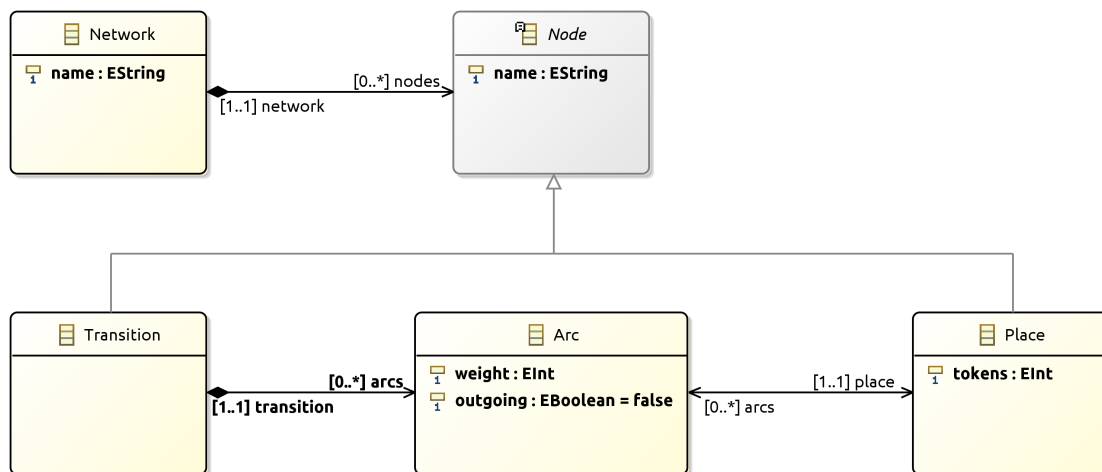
Network

name : EString

[0..*] nodes

[1..1] network

Node

name : EString

Transition

[0..*] arcs

[1..1] transition

Arc

weight : EInt

outgoing : EBoolean = false

[1..1] place

[0..*] arcs

Place

tokens : EInt